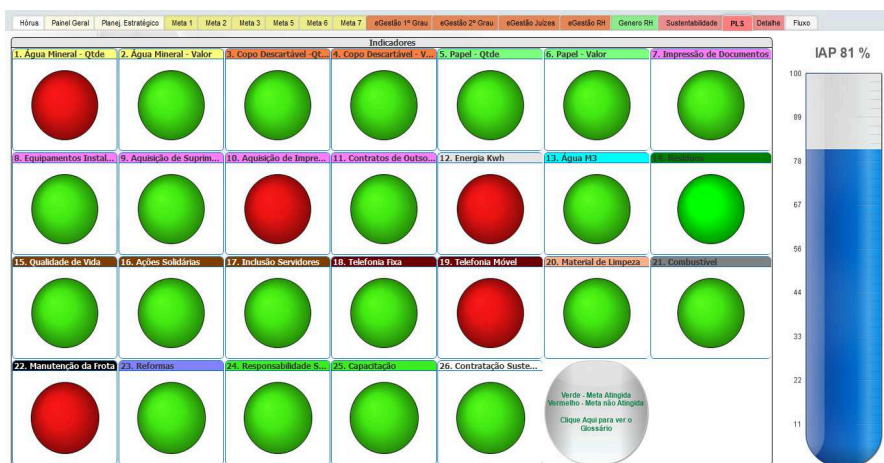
Hórus | Painel Geral | Planej. Estratégico | Meta 1 | Meta 2 | Meta 3 | Meta 5 | Meta 6 | Meta 7 | eGestão 1º Grau | eGestão 2º Grau | eGestão Juízes | eGestão RH | Genero RH | Sustentabilidade | PLS | Detalhe | Fluxo

Indicadores

1. Água Mineral - Qtde
2. Água Mineral - Valor
3. Copo Descartável -Qt...
4. Copo Descartável - V...
5. Papel - Qtde
6. Papel - Valor
7. Impressão de Documentos
8. Equipamentos Instal...
9. Aquisição de Suprim...
10. Aquisição de Impre...
11. Contratos de Outso...
12. Energia Kwh
13. Água M3
14. Resíduos
15. Qualidade de Vida
16. Ações Solidárias
17. Inclusão Servidores
18. Telefonia Fixa
19. Telefonia Móvel
20. Material de Limpeza
21. Combustível
22. Manutenção da Frota
23. Reformas
24. Responsabilidade S...
25. Capacitação
26. Contratação Suste...

Verde - Meta Atingida
Vermelho - Meta não Atingida

Clique Aqui para ver o Glossário

IAP 81 %

100
89
78
67
56
44
33
22
11